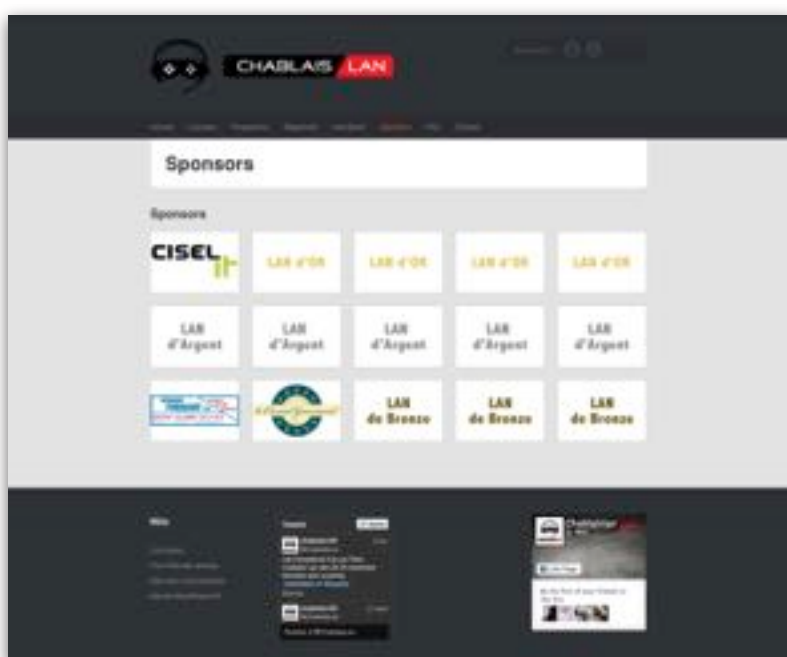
CHABLAIS LAN

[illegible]

Sponsors

Sponsors

CISEL

LAN d'OR

LAN d'OR

LAN d'OR

LAN d'OR

LAN d'Argent

LAN d'Argent

LAN d'Argent

LAN d'Argent

LAN d'Argent

LAN de Bronze

LAN de Bronze

LAN de Bronze

Méta

Tweets

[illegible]